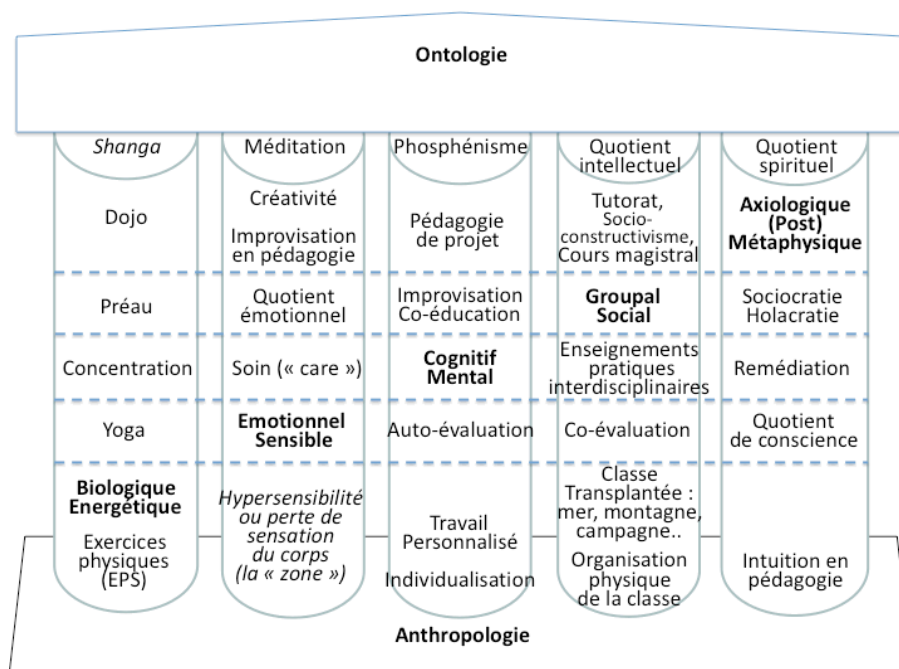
Ontologie

| *Shanga* | Méditation | Phosphénisme | Quotient intellectuel | Quotient spirituel |
|---|---|---|---|---|
| Dojo | Créativité Improvisation en pédagogie | Pédagogie de projet | Tutorat, Socio-constructivisme, Cours magistral | **Axiologique (Post) Métaphysique** |
| Préau | Quotient émotionnel | Improvisation Co-éducation | **Groupal Social** | Sociocratie Holacratie |
| Concentration | Soin (« care ») | **Cognitif Mental** | Enseignements pratiques interdisciplinaires | Remédiation |
| Yoga | **Emotionnel Sensible** | Auto-évaluation | Co-évaluation | Quotient de conscience |
| **Biologique Energétique** Exercices physiques (EPS) | *Hypersensibilité ou perte de sensation du corps (la « zone »)* | Travail Personnalisé Individualisation | Classe Transplantée : mer, montagne, campagne.. Organisation physique de la classe | Intuition en pédagogie |

Anthropologie